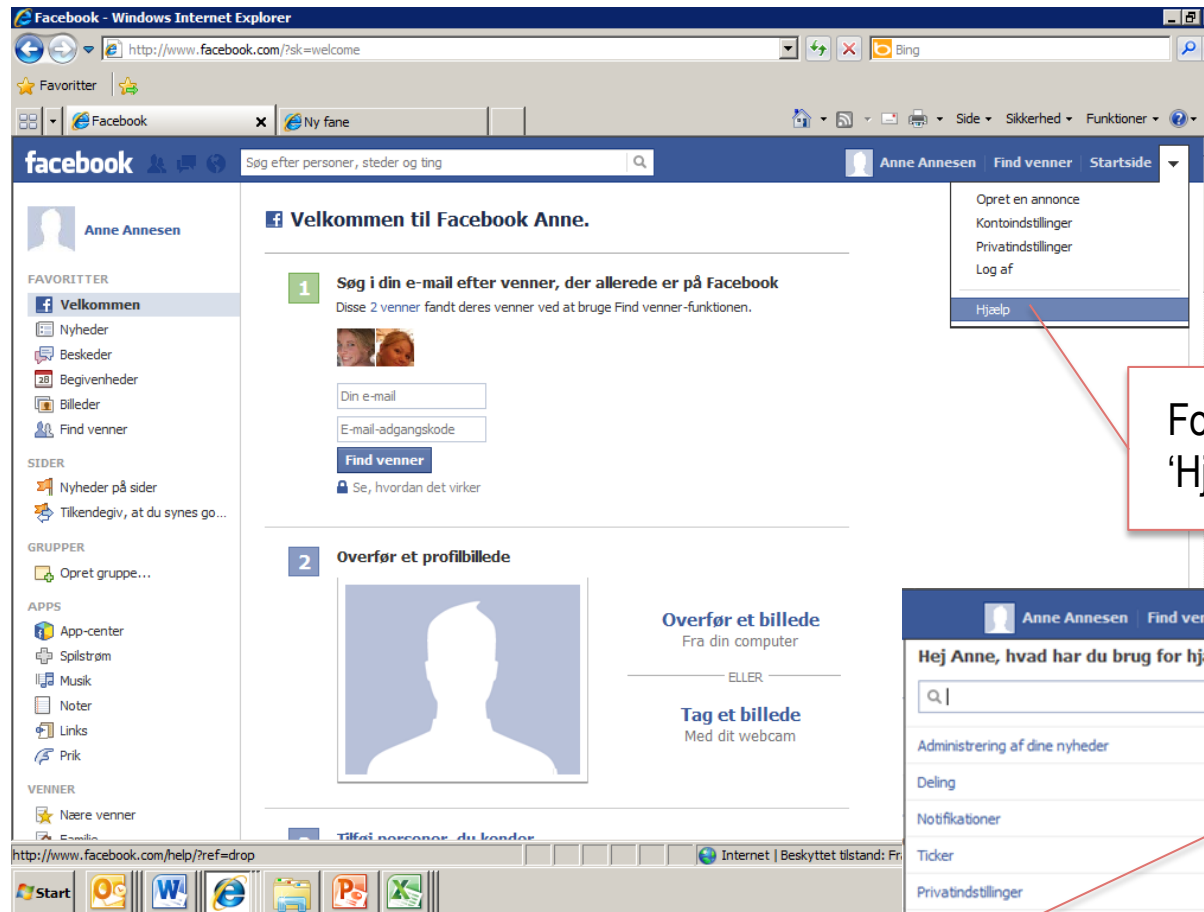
Facebook - Windows Internet Explorer

http://www.facebook.com/?sk=welcome

Bing

Favoritter

Facebook

Ny fane

Side ▾ Sikkerhed ▾ Funktioner ▾

facebook

Søg efter personer, steder og ting

Anne Annesen | Find venner | Startside

Opret en annonce
Kontoindstillinger
Privatindstillinger
Log af
Hjælp

Anne Annesen

FAVORITTER
Velkommen
Nyheder
Beskeder
Begivenheder
Billeder
Find venner

SIDER
Nyheder på sider
Tilkendegiv, at du synes go...

GRUPPER
Opret gruppe...

APPS
App-center
Spilstrøm
Musik
Noter
Links
Prik

VENNER
Nære venner
Familie

Velkommen til Facebook Anne.

1 Søg i din e-mail efter venner, der allerede er på Facebook
Disse 2 venner fandt deres venner ved at bruge Find venner-funktionen.

Din e-mail
E-mail-adgangskode
Find venner
Se, hvordan det virker

2 Overfør et profilbillede

Overfør et billede
Fra din computer
ELLER
Tag et billede
Med dit webcam

Tilføj personer, du kender

Fo
'Hj

Anne Annesen | Find ven
Hej Anne, hvad har du brug for hj
Administrering af dine nyheder
Deling
Notifikationer
Ticker
Privatindstillinger

http://www.facebook.com/help/?ref=drop
Internet | Beskyttet tilstand: Fr

Start